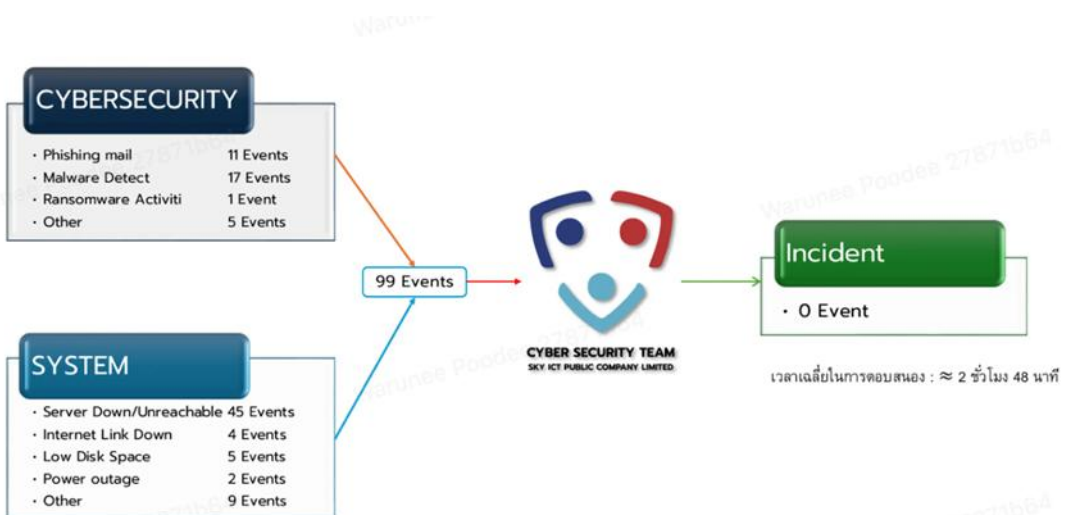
Warunee

CYBERSECURITY

| | |
|---|---|
| • Phishing mail | 11 Events |
| • Malware Detect | 17 Events |
| • Ransomware Activiti | 1 Event |
| • Other | 5 Events |

SYSTEM

| | |
|---|---|
| • Server Down/Unreachable | 45 Events |
| • Internet Link Down | 4 Events |
| • Low Disk Space | 5 Events |
| • Power outage | 2 Events |
| • Other | 9 Events |

99 Events

CYBER SECURITY TEAM
SKY ICT PUBLIC COMPANY LIMITED

Incident

• 0 Event

เวลาเฉลี่ยในการตอบสนอง : ≈ 2 ชั่วโมง 48 นาที

Warunee Poodee 27871b64